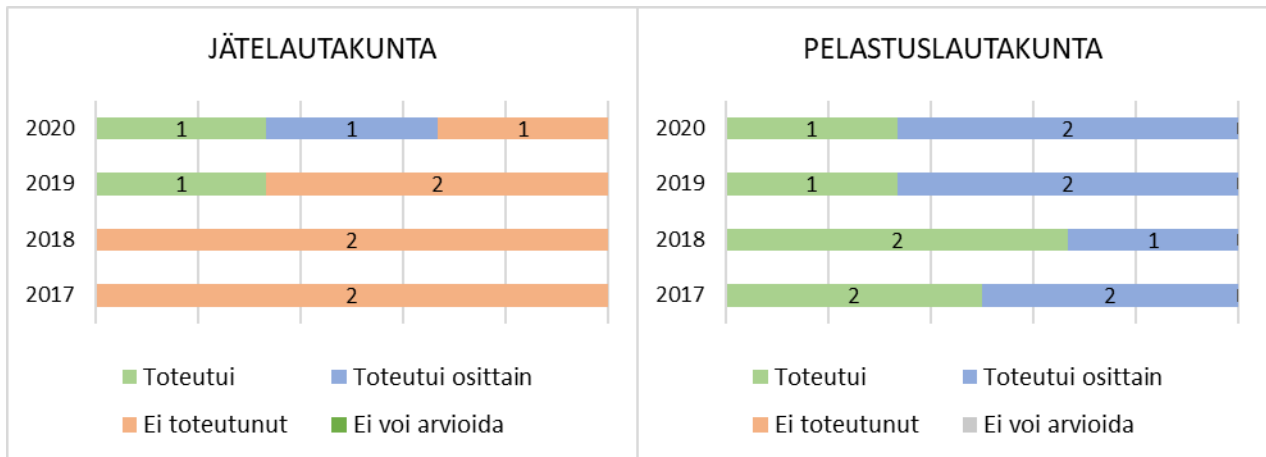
JÄTELAUTAKUNTA

| | | | |
|---|---|---|---|
| 2020 | 1 | 1 | 1 |
| 2019 | 1 | 2 | |
| 2018 | 2 | | |
| 2017 | 2 | | |

Toteutui
Toteutui osittain
Ei toteutunut
Ei voi arvioida

PELASTUSLAUTAKUNTA

| | | |
|---|---|---|
| 2020 | 1 | 2 |
| 2019 | 1 | 2 |
| 2018 | 2 | 1 |
| 2017 | 2 | 2 |

Toteutui
Toteutui osittain
Ei toteutunut
Ei voi arvioida